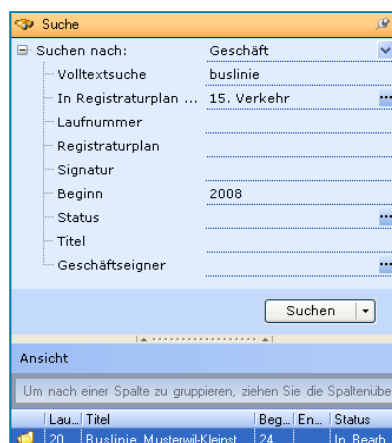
Suche

Suchen nach: Geschäft
Volltextsuche buslinie
In Registraturplan ... 15. Verkehr
Laufnummer
Registraturplan
Signatur
Beginn 2008
Status
Titel
Geschäftseigner

Suchen

Ansicht

Um nach einer Spalte zu gruppieren, ziehen Sie die Spaltenübe

| Lau... | Titel | Beg... | En... | Status |
|---|---|---|---|---|
| 20 | Buslinie Musterwil-Kleinst | 24 | | In Bearb |